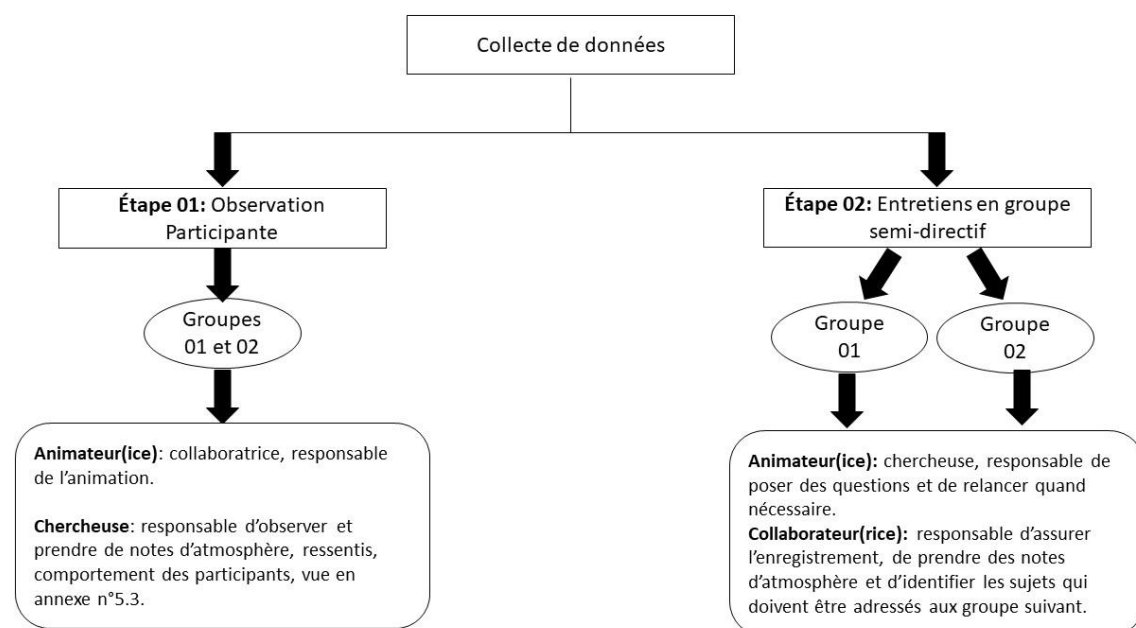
Collecte de données

**Étape 01:** Observation Participante

Groupes 01 et 02

**Animateur(ice)**: collaboratrice, responsable de l'animation.

**Chercheuse**: responsable d'observer et prendre de notes d'atmosphère, ressentis, comportement des participants, vue en annexe n°5.3.

**Étape 02:** Entretiens en groupe semi-directif

Groupe 01

Groupe 02

**Animateur(ice):** chercheuse, responsable de poser des questions et de relancer quand nécessaire.
**Collaborateur(rice):** responsable d'assurer l'enregistrement, de prendre des notes d'atmosphère et d'identifier les sujets qui doivent être adressés aux groupe suivant.